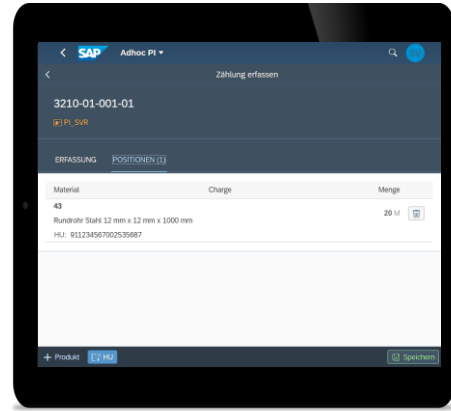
SAP Adhoc PI

Zählung erfassen

3210-01-001-01

PI_SVR

ERFASSUNG POSITIONEN (1)

| Material | Charge | Menge |
|---|---|---|
| 43 Rundrohr Stahl 12 mm x 12 mm x 1000 mm HU: 911234567002535687 | | 20 M |

+ Produkt HU

Speichern